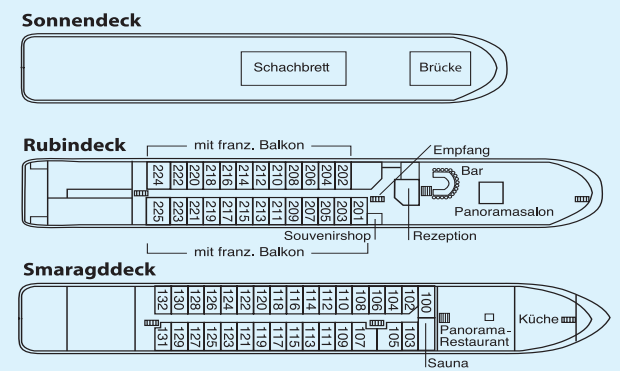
Sonnendeck

Schachbrett

Brücke

Rubindeck

mit franz. Balkon

224 222 220 218 216 214 212 210 208 206 204 202

225 223 221 219 217 215 213 211 209 207 205 203 201

Empfang

Bar

Panoramasalon

Souvenirshop

Rezeption

mit franz. Balkon

Smaragddeck

132 130 128 126 124 122 120 118 116 114 112 110 108 106 104 102 100

131 129 127 125 123 121 119 117 115 113 111 109 107 105 103

Panorama-Restaurant

Küche

Sauna